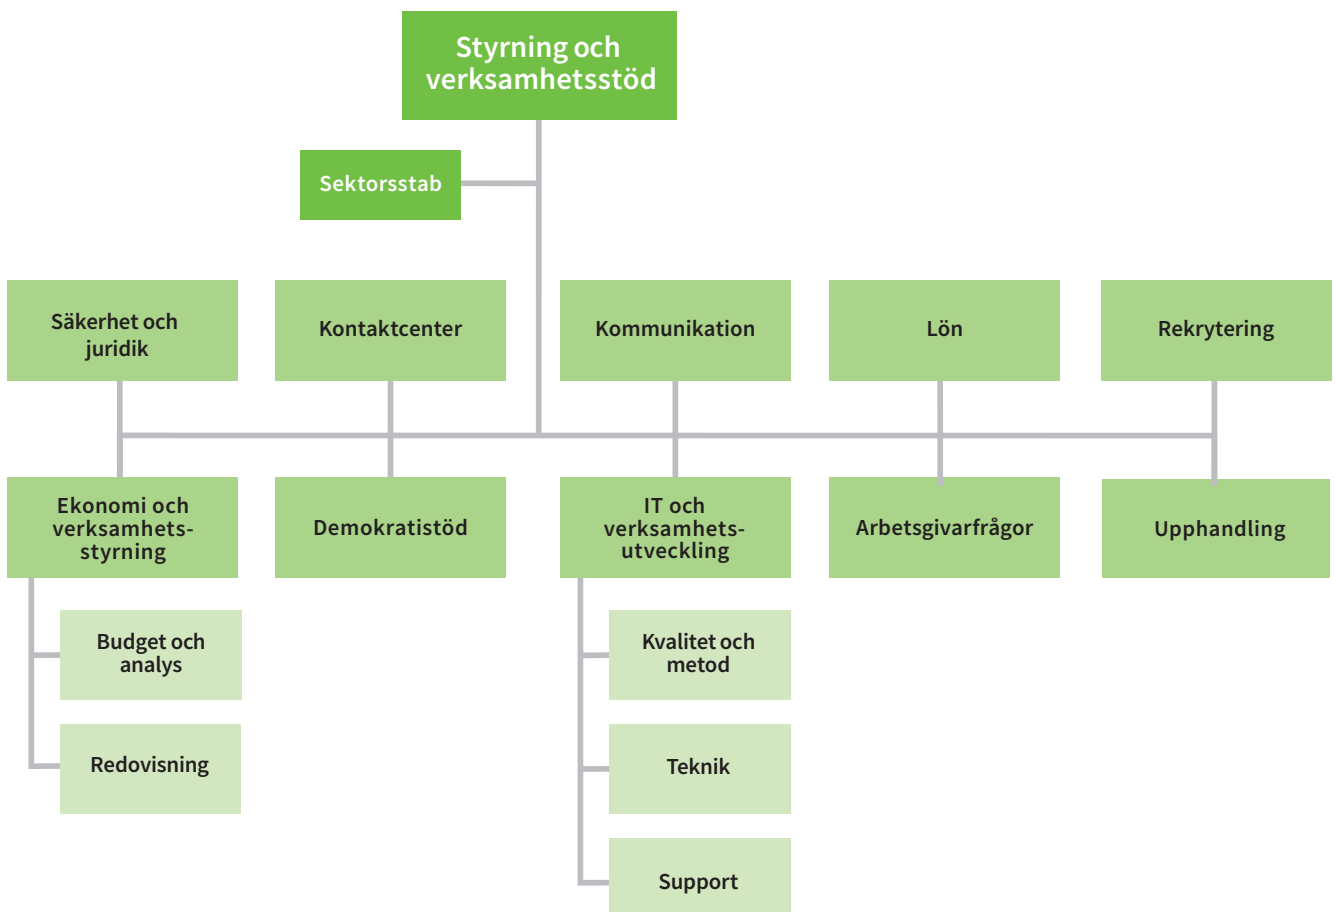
Styrning och verksamhetsstöd

Sektorsstab

Säkerhet och juridik

Kontaktcenter

Kommunikation

Lön

Rekrytering

Ekonomi och verksamhets-styrning

Demokratistöd

IT och verksamhets-utveckling

Arbetsgivarfrågor

Upphandling

Budget och analys

Redovisning

Kvalitet och metod

Teknik

Support